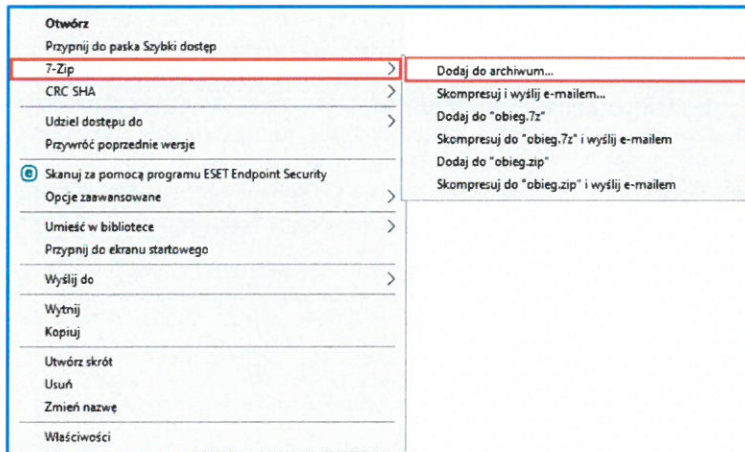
Otwórz
Przypnij do paska Szybki dostęp
7-Zip
CRC SHA
Udziel dostępu do
Przywróć poprzednie wersje
Skanuj za pomocą programu ESET Endpoint Security
Opcje zaawansowane
Umieść w bibliotece
Przypnij do ekranu startowego
Wyślij do
Wytnij
Kopiuj
Utwórz skrót
Usuń
Zmień nazwę
Właściwości

Dodaj do archiwum...
Skompresuj i wyślij e-mailem...
Dodaj do "obieg.7z"
Skompresuj do "obieg.7z" i wyślij e-mailem
Dodaj do "obieg.zip"
Skompresuj do "obieg.zip" i wyślij e-mailem